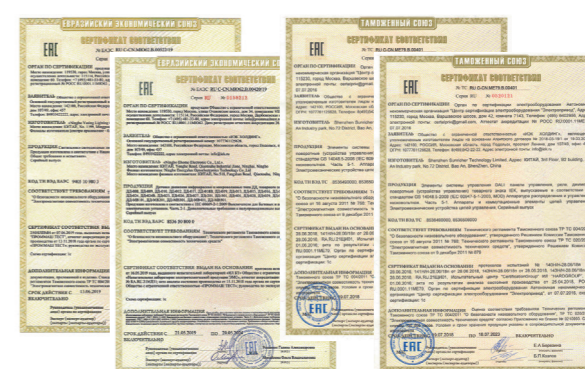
ЕВРАЗИЙСКИЙ ЭКОНОМИЧЕСКИЙ СОЮЗ

ЕАС

СЕРТИФИКАТ СООТВЕТСТВИЯ

№ ЕАЭС RU C-CN.МЮ62.В.00029/19

Серия RU № 0134813

ОРГАН ПО СЕРТИФИКАЦИИ

ЗАЯВИТЕЛЬ

ИЗГОТОВИТЕЛЬ

ПРОДУКЦИЯ

КОД ТН ВЭД ЕАЭС 8536 50 800 0

СООТВЕТСТВУЕТ ТРЕБОВАНИЯМ

СЕРТИФИКАТ СООТВЕТСТВИЯ ВЫДАН НА ОСНОВАНИИ

ДОПОЛНИТЕЛЬНАЯ ИНФОРМАЦИЯ

СРОК ДЕЙСТВИЯ С 21.03.2019 ПО 20.03.2024 ВКЛЮЧИТЕЛЬНО

ТАМОЖЕННЫЙ СОЮЗ

ЕАС

СЕРТИФИКАТ СООТВЕТСТВИЯ

№ ТС RU C-CN.МТ78.В.00431

Серия RU № 0535131

ОРГАН ПО СЕРТИФИКАЦИИ

ЗАЯВИТЕЛЬ

ИЗГОТОВИТЕЛЬ Shenzhen Sunrichen Technology Limited, Адрес: КИТАЙ, 3rd Floor, B2 building, Jin An Industry park, No.72 District, Bao An, Shenzhen, China

ПРОДУКЦИЯ

КОД ТН ВЭД ТС 8536490000

СООТВЕТСТВУЕТ ТРЕБОВАНИЯМ

СЕРТИФИКАТ СООТВЕТСТВИЯ ВЫДАН НА ОСНОВАНИИ

ДОПОЛНИТЕЛЬНАЯ ИНФОРМАЦИЯ

СРОК ДЕЙСТВИЯ С 08.07.2016 ПО 07.07.2021 ВКЛЮЧИТЕЛЬНО

ЕАС

Е.А.Баранова

В.П.Фомин